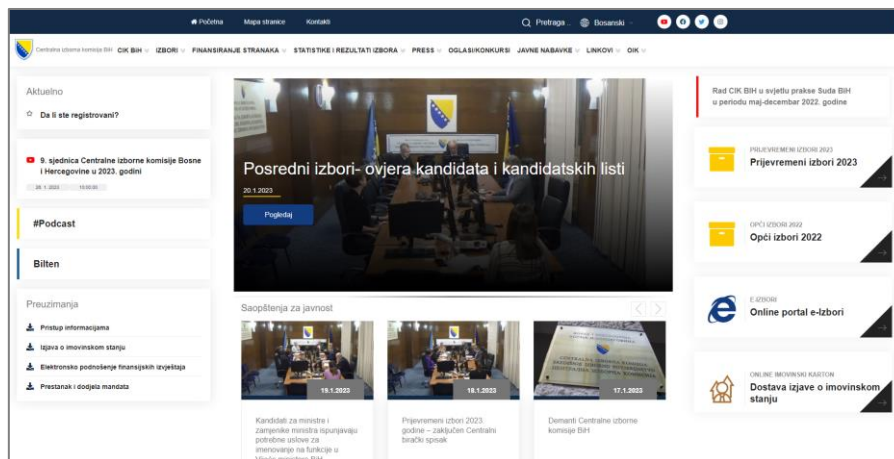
Početna Mapa stranice Kontakti Pretraga Bosanski

Centralna izborna komisija BiH CIK BiH IZBORI FINANSIRANJE STRANAKA STATISTIKE I REZULTATI IZBORA PRESS OGLASI/KONKURSI JAVNE NABAVKE LINKOVI OIK

Aktuelno

Da li ste registrovani?

9. sjednica Centralne izborne komisije Bosne i Hercegovine u 2023. godini

26.1.2023 15:00:00

#Podcast

Bilten

Preuzimanja

Pristup informacijama

Izjava o imovinskom stanju

Elektronsko podnošenje finansijskih izvještaja

Prestanak i dodjela mandata

Posredni izbori- ovjera kandidata i kandidatskih listi

20.1.2023

Pogledaj

Saopštenja za javnost

19.1.2023

Kandidati za ministra i zamjenike ministra ispunjavaju potrebne uslove za imenovanje na funkcije u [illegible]

19.1.2023

Prijevremeni izbori 2023. godine – zaključen Centralni birački spisak

17.1.2023

Demanti Centralne izborne komisije BiH

Rad CIK BiH u svjetlu prakse Suda BiH u periodu maj-decembar 2022. godine

PRIJEVREMENI IZBORI 2023

Prijevremeni izbori 2023

OPĆI IZBORI 2022

Opći izbori 2022

E-IZBORI

Online portal e-Izbori

ONLINE IMOVINSKI KARTON

Dostava izjave o imovinskom stanju